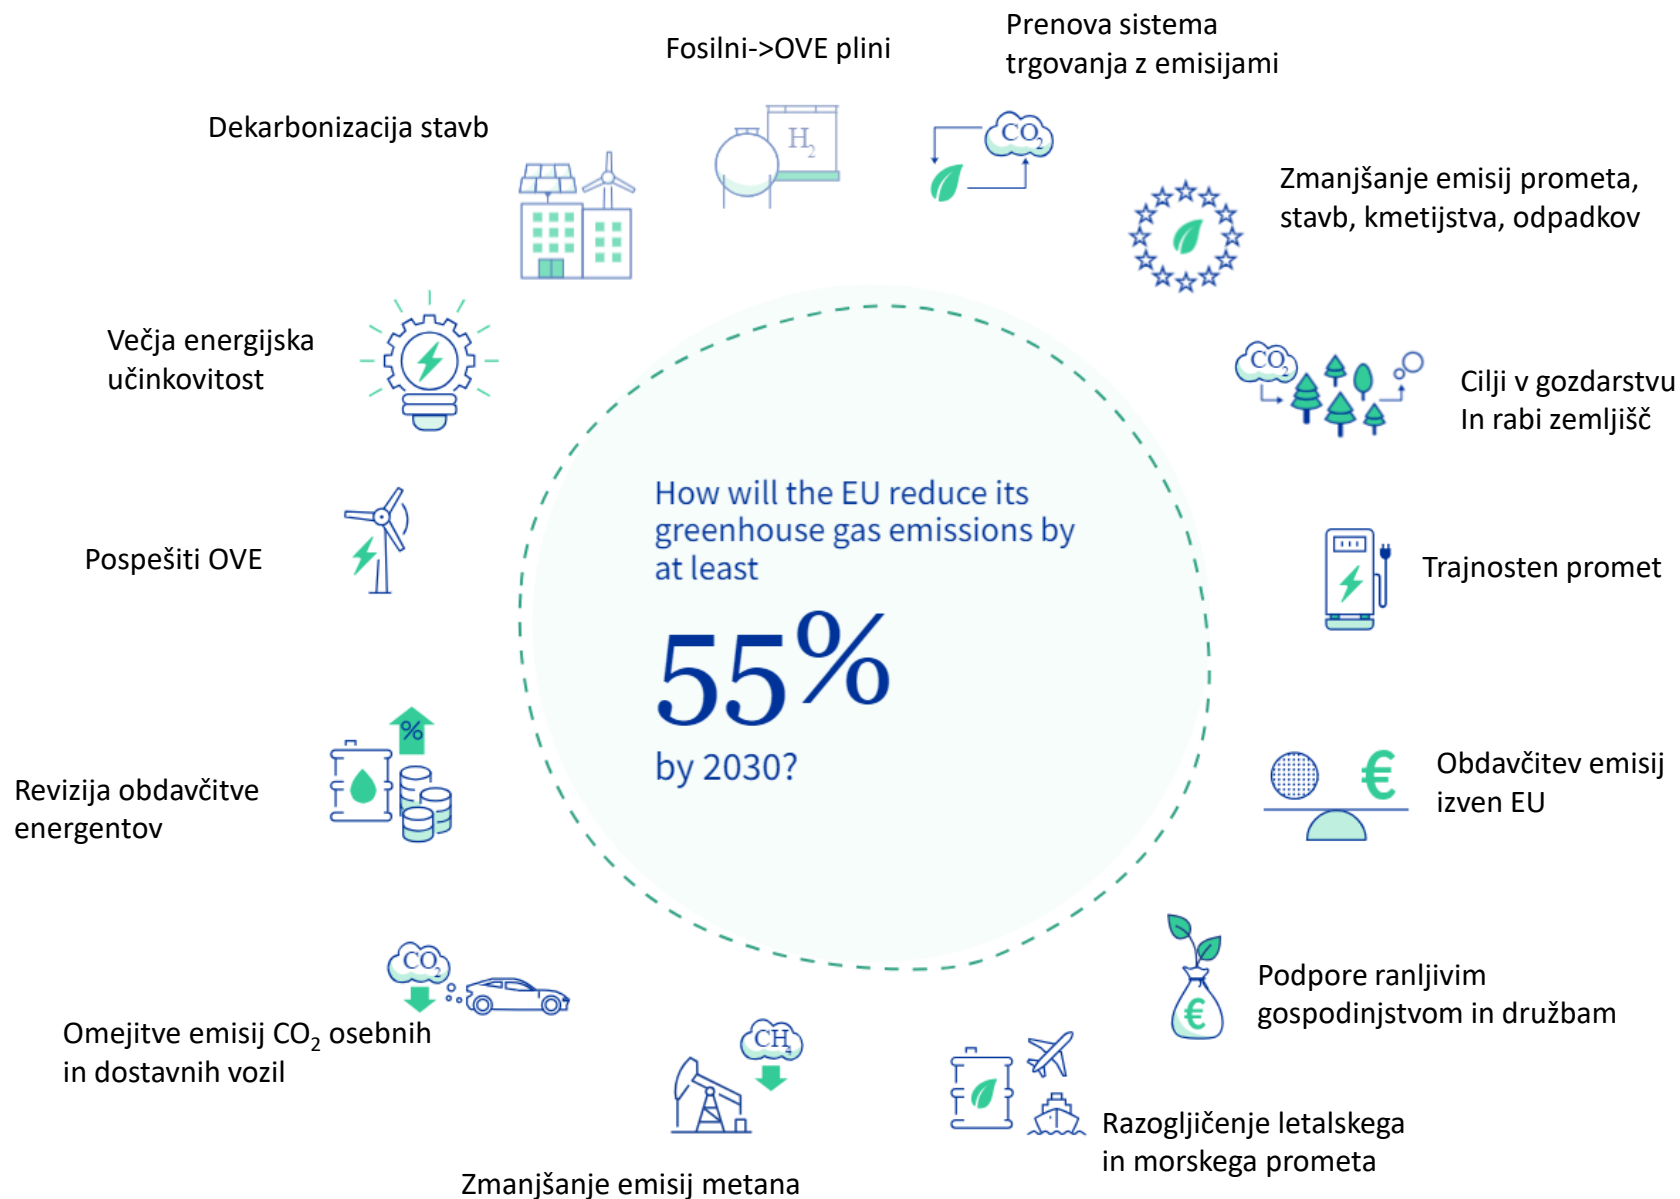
Fosilni->OVE plini

Prenova sistema trgovanja z emisijami

Dekarbonizacija stavb

$H_2$

$CO_2$

Zmanjšanje emisij prometa, stavb, kmetijstva, odpadkov

Večja energijska učinkovitost

$CO_2$

Cilji v gozdarstvu In rabi zemljišč

How will the EU reduce its greenhouse gas emissions by at least

55%

by 2030?

Pospešiti OVE

Trajnosten promet

Revizija obdavčitve energentov

%

€

Obdavčitev emisij izven EU

Podpore ranljivim gospodinjstvom in družbam

€

$CO_2$

Omejitve emisij $CO_2$ osebnih in dostavnih vozil

$CH_4$

Razogljičenje letalskega in morskega prometa

Zmanjšanje emisij metana